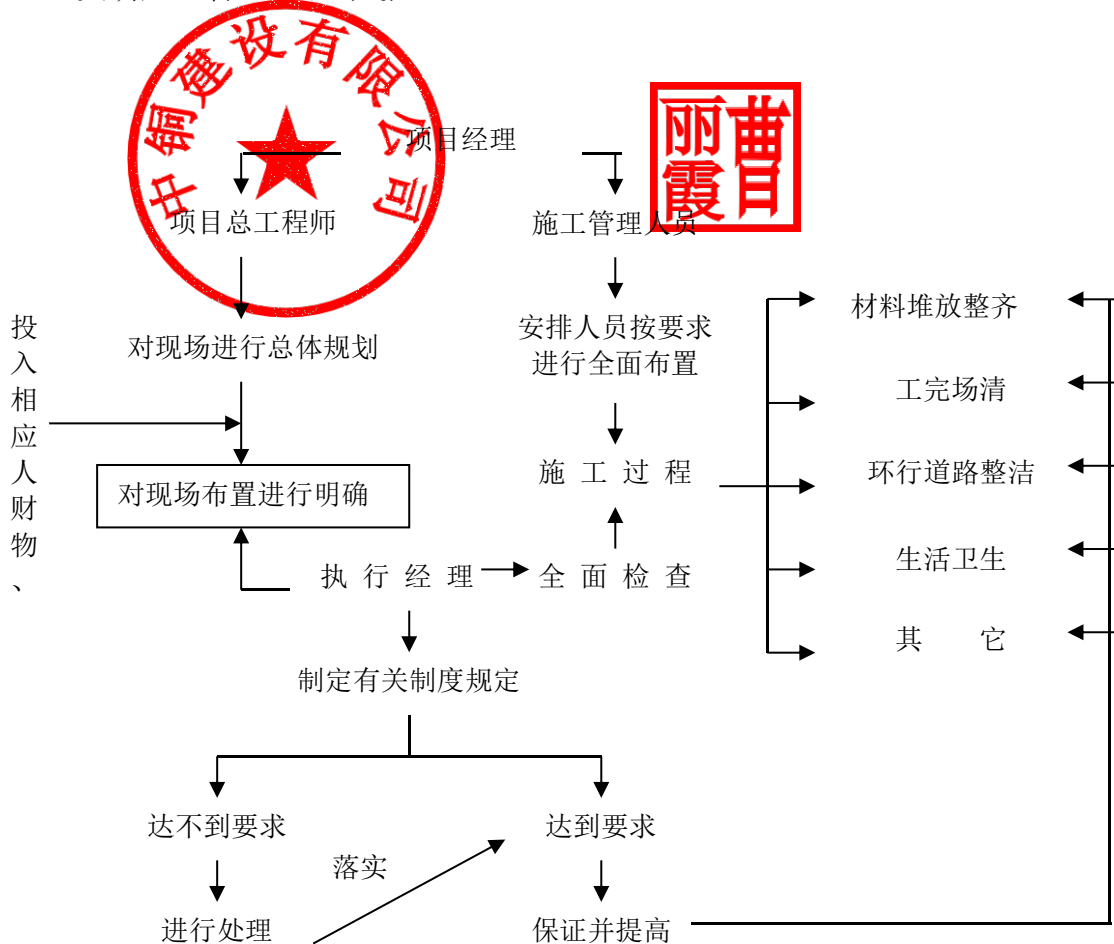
中铜建设有限公司

曹丽霞

项目经理

项目总工程师

施工管理人员

对现场进行总体规划

安排人员按要求进行全面布置

投入相应人财物、

对现场布置进行明确

施 工 过 程

执 行 经 理

全 面 检 查

材料堆放整齐

工完场清

环行道路整洁

生活卫生

其 它

制定有关制度规定

达不到要求

达到要求

落实

进行处理

保证并提高